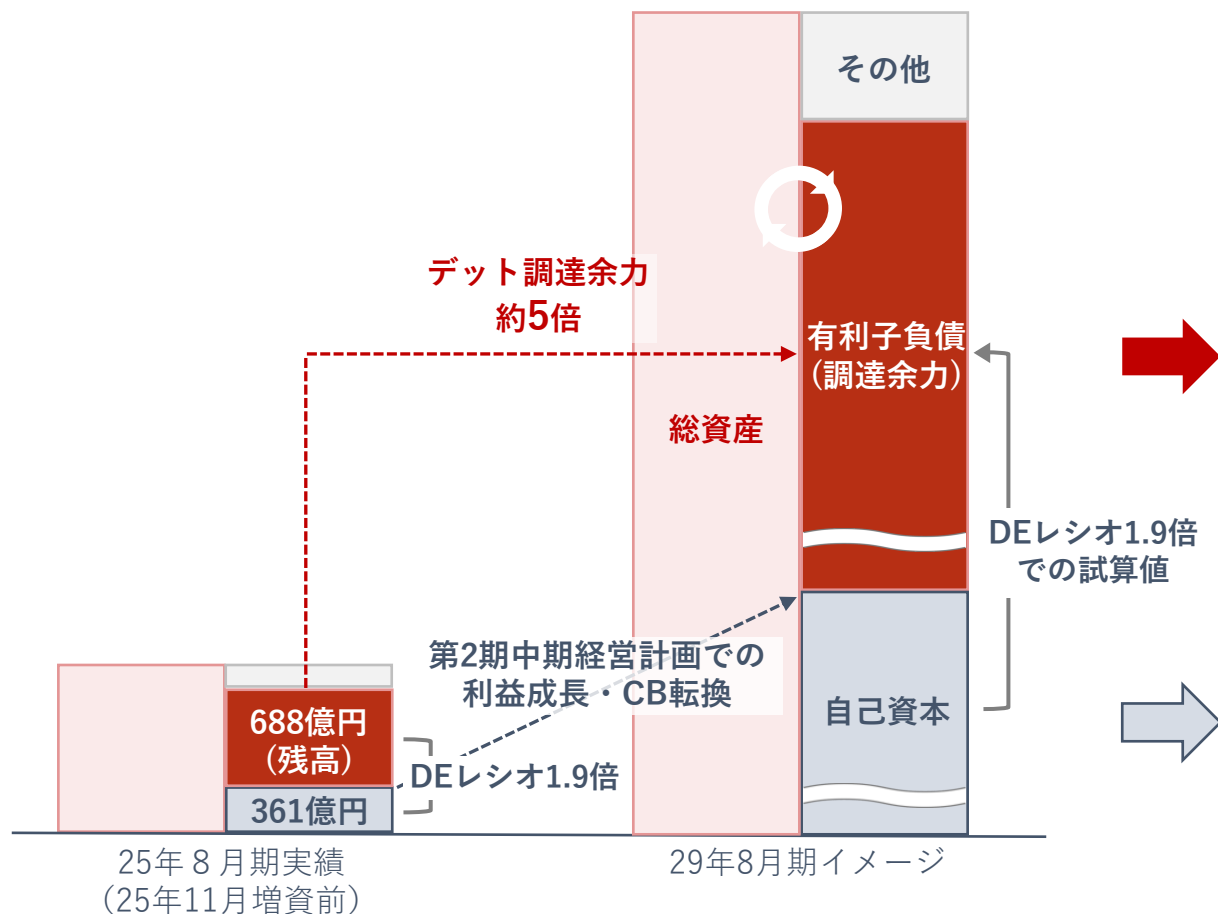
その他

デット調達余力
約5倍

有利子負債
（調達余力）

総資産

DEレシオ1.9倍
での試算値

第2期中期経営計画での
利益成長・CB転換

自己資本

688億円
（残高）

DEレシオ1.9倍

361億円

25年８月期実績
（25年11月増資前）

29年8月期イメージ